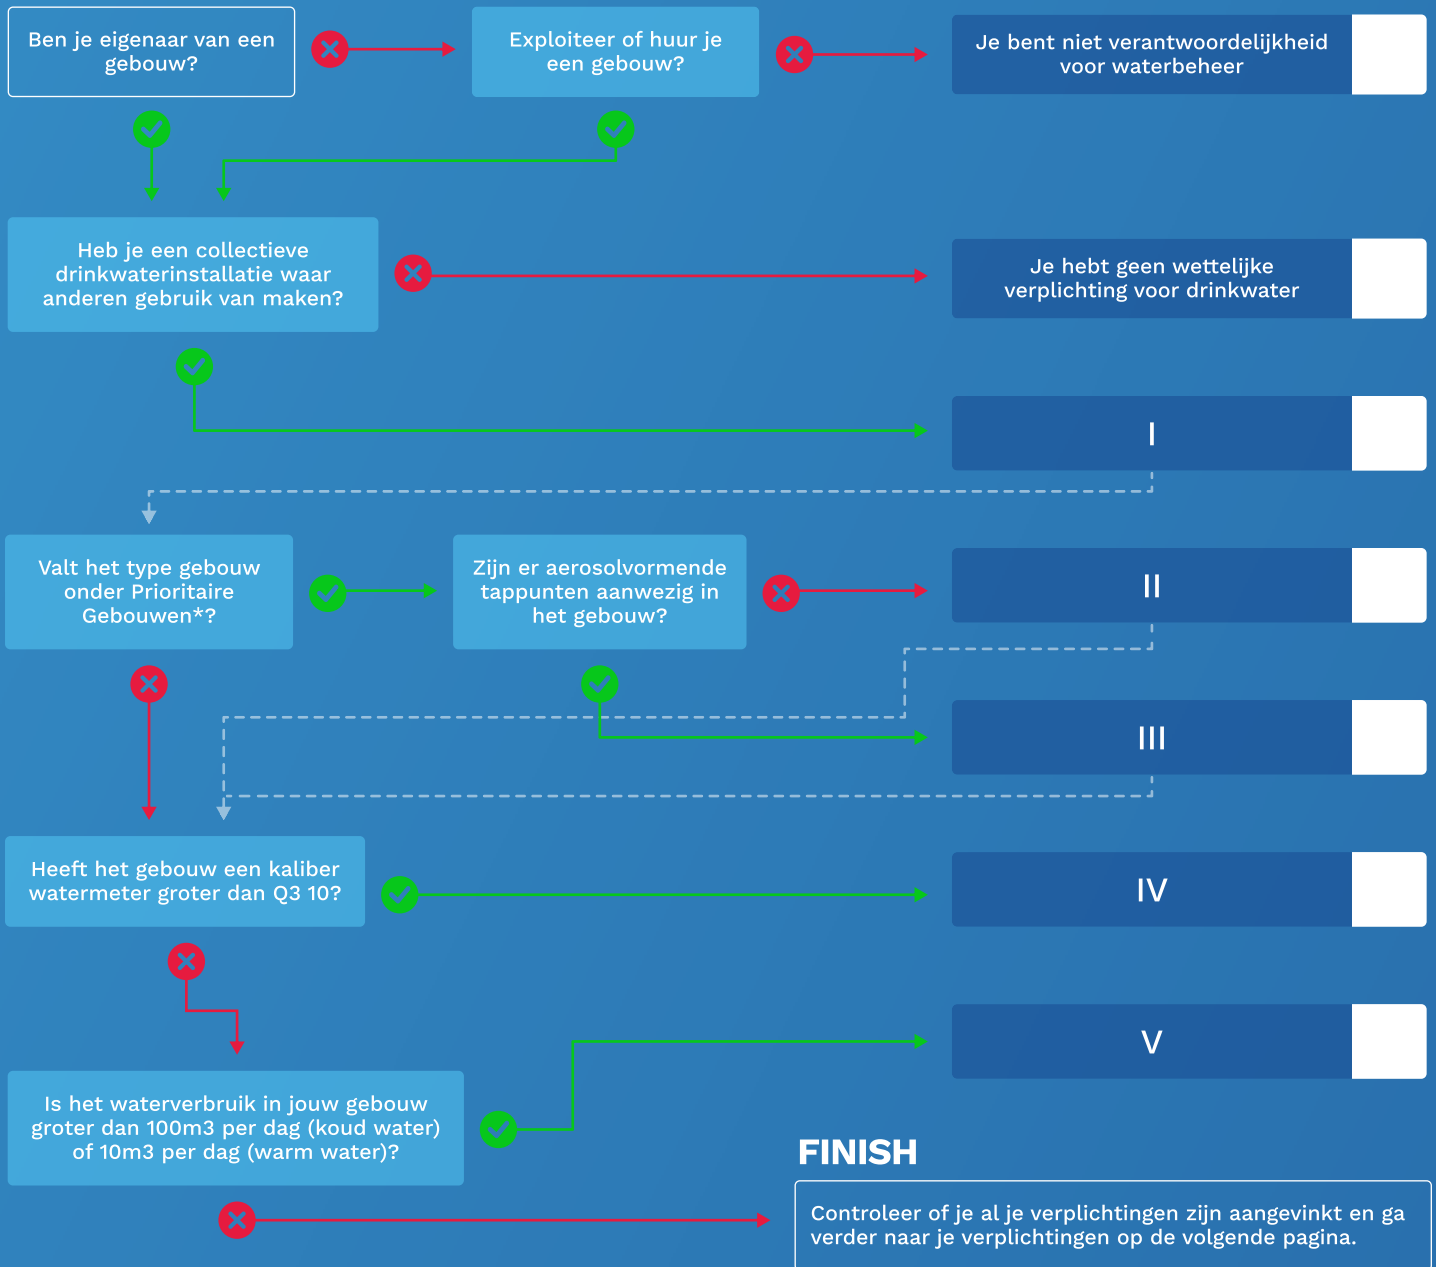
Ben je eigenaar van een gebouw?

Exploiteer of huur je een gebouw?

Je bent niet verantwoordelijkheid voor waterbeheer

Heb je een collectieve drinkwaterinstallatie waar anderen gebruik van maken?

Je hebt geen wettelijke verplichting voor drinkwater

I

Valt het type gebouw onder Prioritaire Gebouwen*?

Zijn er aerosolvormende tappunten aanwezig in het gebouw?

II

III

Heeft het gebouw een kaliber watermeter groter dan Q3 10?

IV

V

Is het waterverbruik in jouw gebouw groter dan 100m3 per dag (koud water) of 10m3 per dag (warm water)?

FINISH

Controleer of je al je verplichtingen zijn aangevinkt en ga verder naar je verplichtingen op de volgende pagina.